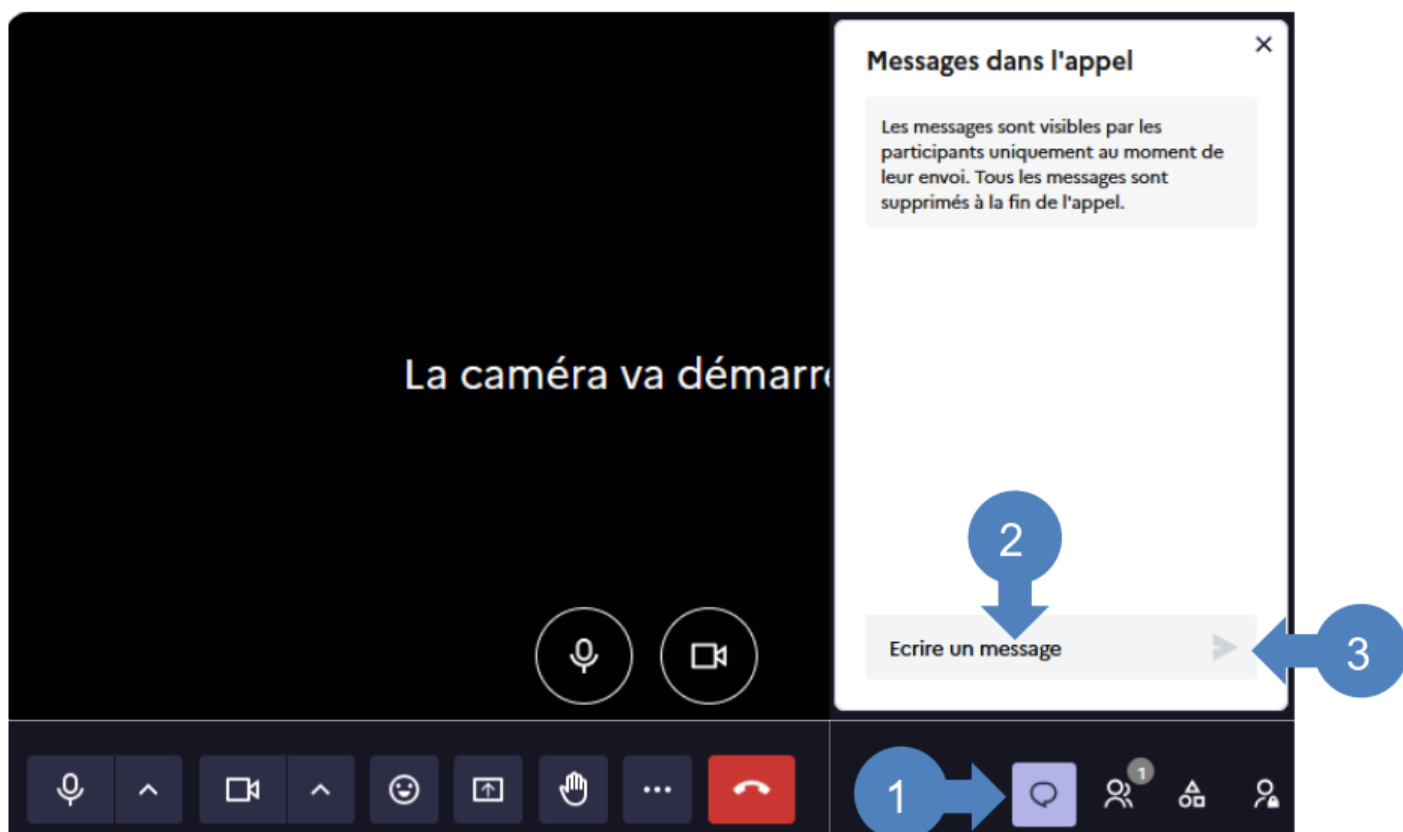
La caméra va démarr

Messages dans l'appel

×

Les messages sont visibles par les participants uniquement au moment de leur envoi. Tous les messages sont supprimés à la fin de l'appel.

2

Ecrire un message

3

1

1